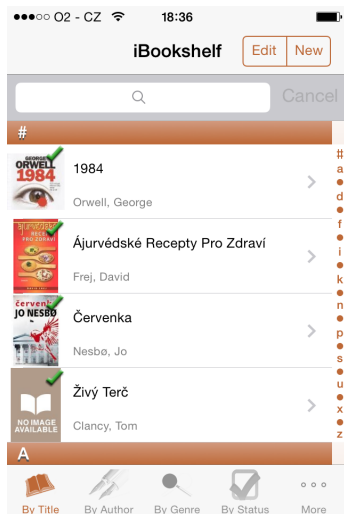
●●●○○ O2 - CZ 18:36

iBookshelf Edit New

Cancel

#

GEORGE ORWELL 1984

1984
Orwell, George

RECEPTY PRO ZDRAVÍ

Ájurvédské Recepty Pro Zdraví
Frej, David

červenka JO NESBØ

Červenka
Nesbø, Jo

NO IMAGE AVAILABLE

Živý Terč
Clancy, Tom

A

#
a
d
f
i
k
n
p
s
u
x
z

By Title By Author By Genre By Status More